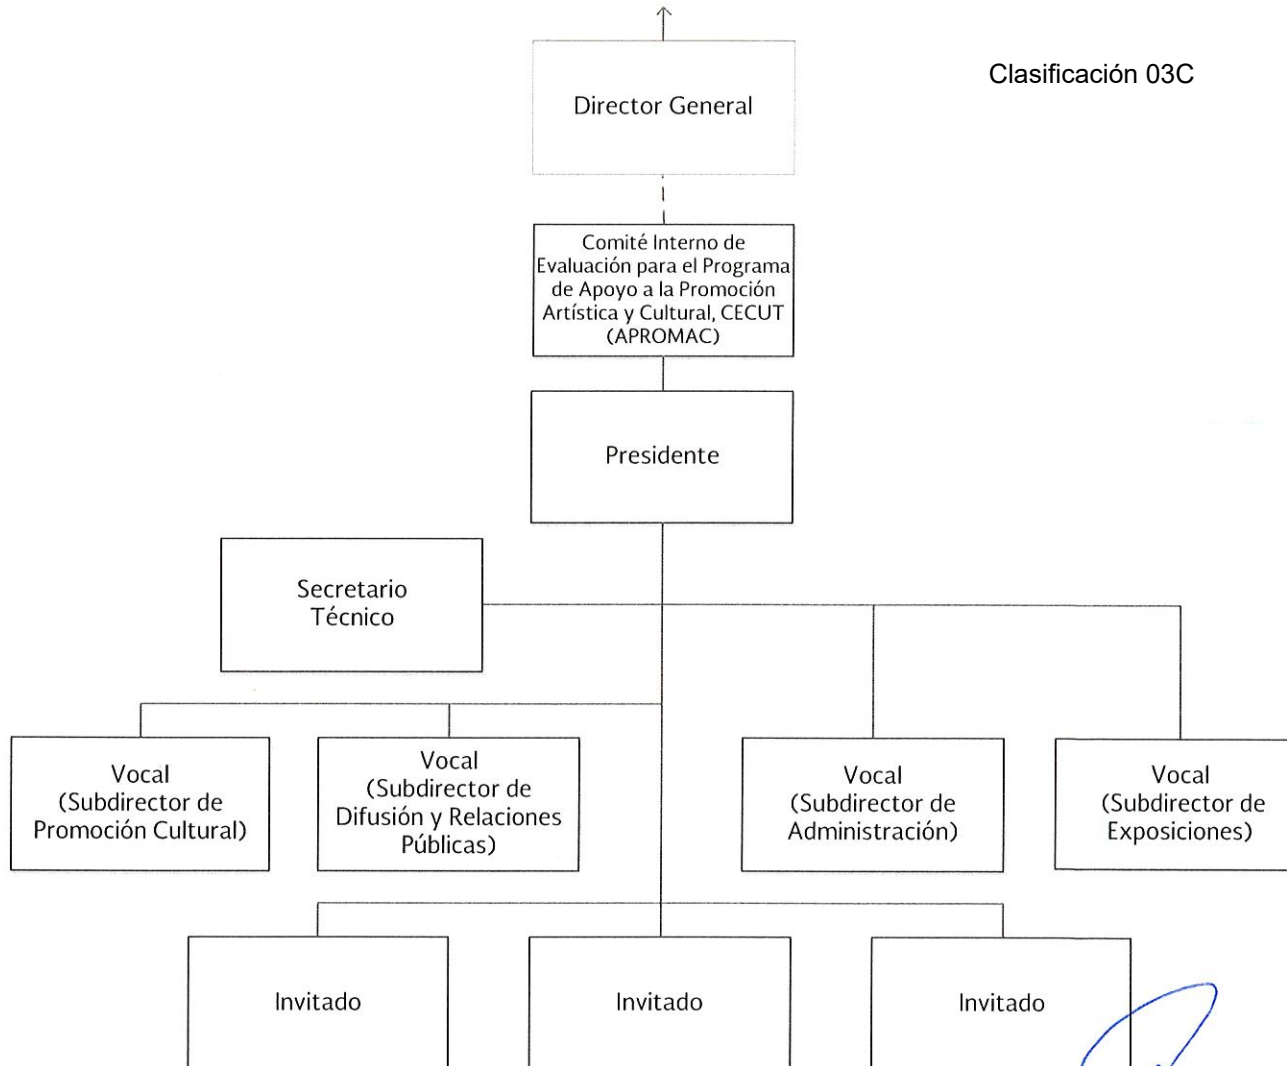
Clasificación 03C

Director General

Comité Interno de Evaluación para el Programa de Apoyo a la Promoción Artística y Cultural, CECUT (APROMAC)

Presidente

Secretario Técnico

Vocal (Subdirector de Promoción Cultural)

Vocal (Subdirector de Difusión y Relaciones Públicas)

Vocal (Subdirector de Administración)

Vocal (Subdirector de Exposiciones)

Invitado

Invitado

Invitado